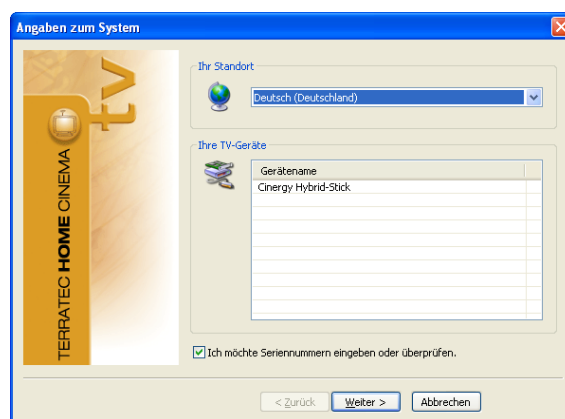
Angaben zum System

TERRATEC HOME CINEMA

tV

Ihr Standort

Deutsch (Deutschland)

Ihre TV-Geräte

| Gerätename |
|---|
| Cinergy Hybrid-Stick |

Ich möchte Seriennummern eingeben oder überprüfen.

< Zurück

Weiter >

Abbrechen